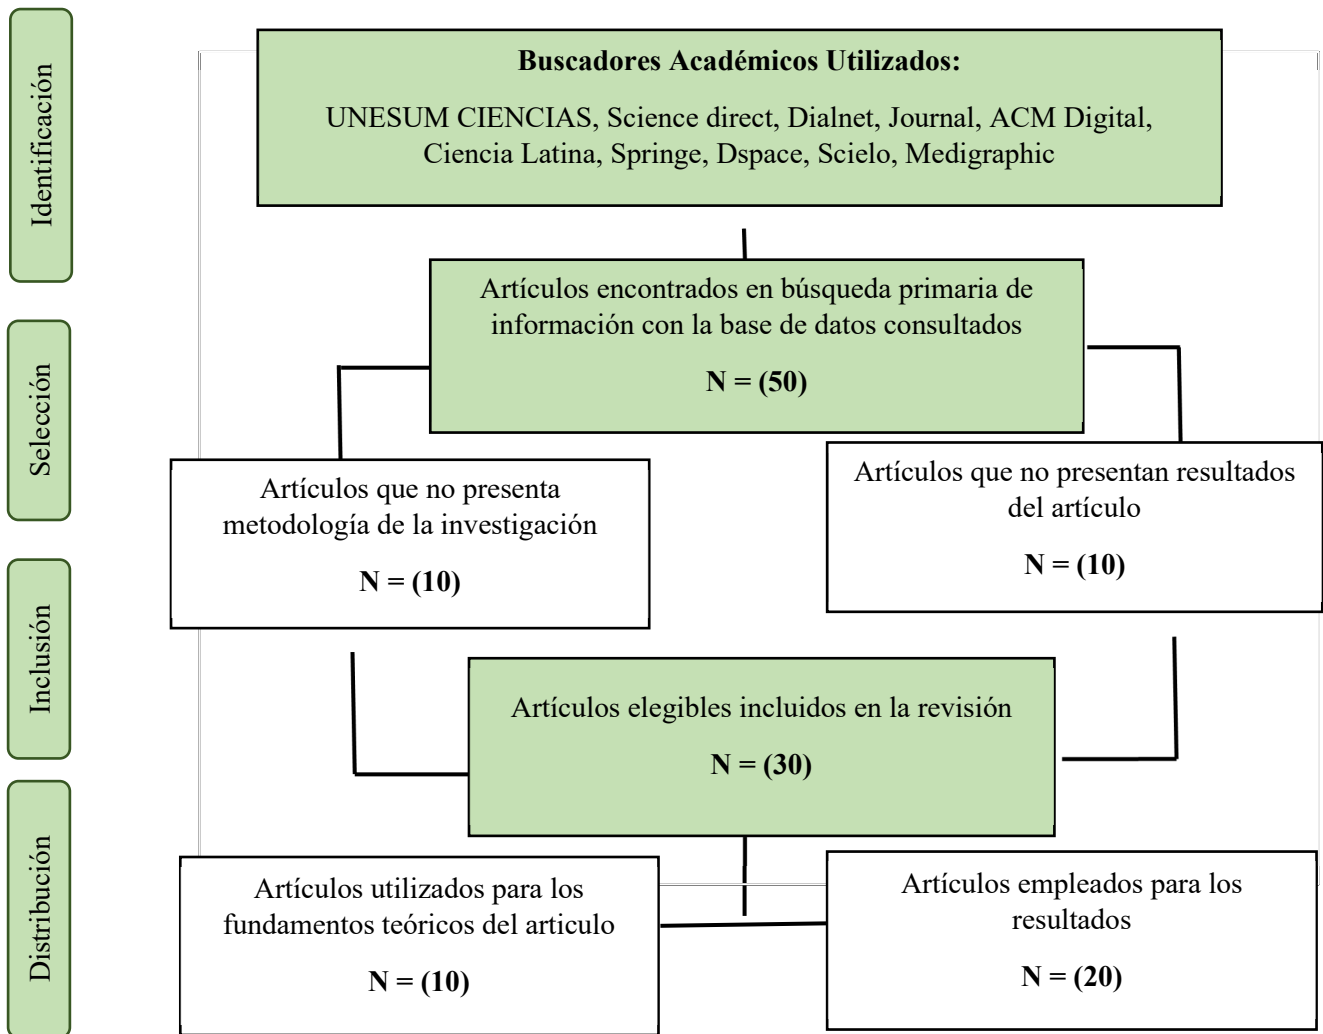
Identificación

Selección

Inclusión

Distribución

**Buscadores Académicos Utilizados:**

UNESUM CIENCIAS, Science direct, Dialnet, Journal, ACM Digital, Ciencia Latina, Springe, Dspace, Scielo, Medigraphic

Artículos encontrados en búsqueda primaria de información con la base de datos consultados

**N = (50)**

Artículos que no presenta metodología de la investigación

**N = (10)**

Artículos que no presentan resultados del artículo

**N = (10)**

Artículos elegibles incluidos en la revisión

**N = (30)**

Artículos utilizados para los fundamentos teóricos del articulo

**N = (10)**

Artículos empleados para los resultados

**N = (20)**